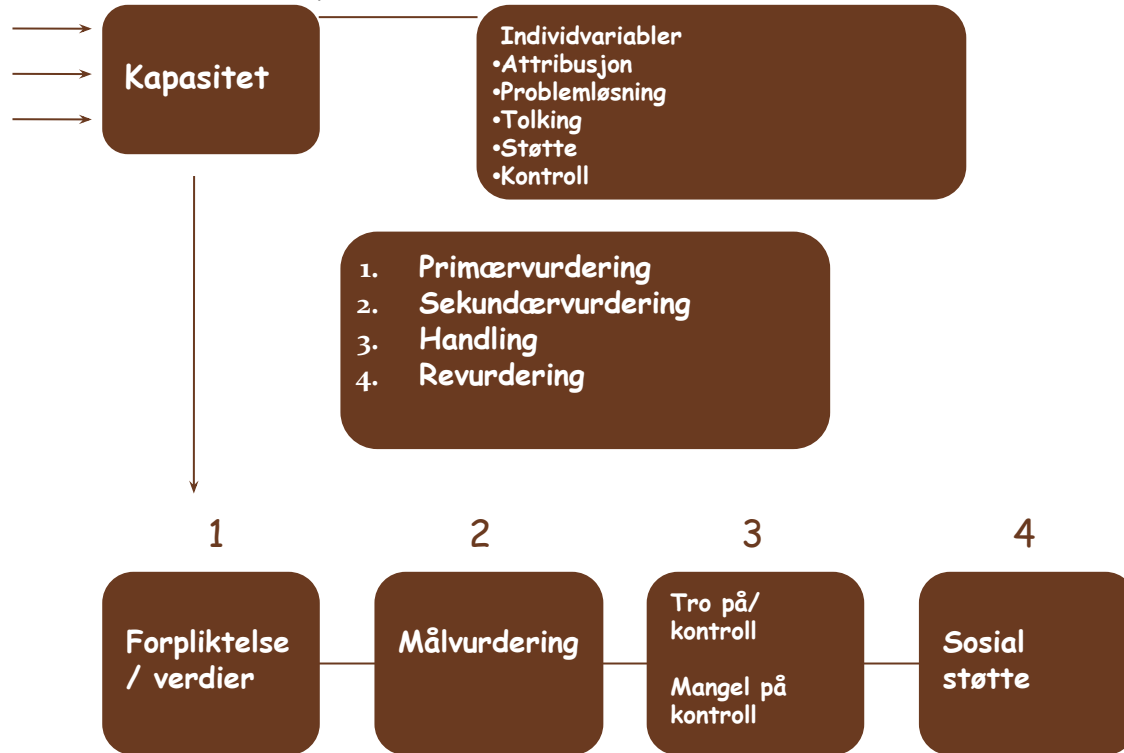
Kapasitet

Individvariabler
•Attribusjon
•Problemløsning
•Tolking
•Støtte
•Kontroll

1. Primærvurdering
2. Sekundærvurdering
3. Handling
4. Revurdering

1

2

3

4

Forpliktelse / verdier

Målvurdering

Tro på/ kontroll

Mangel på kontroll

Sosial støtte